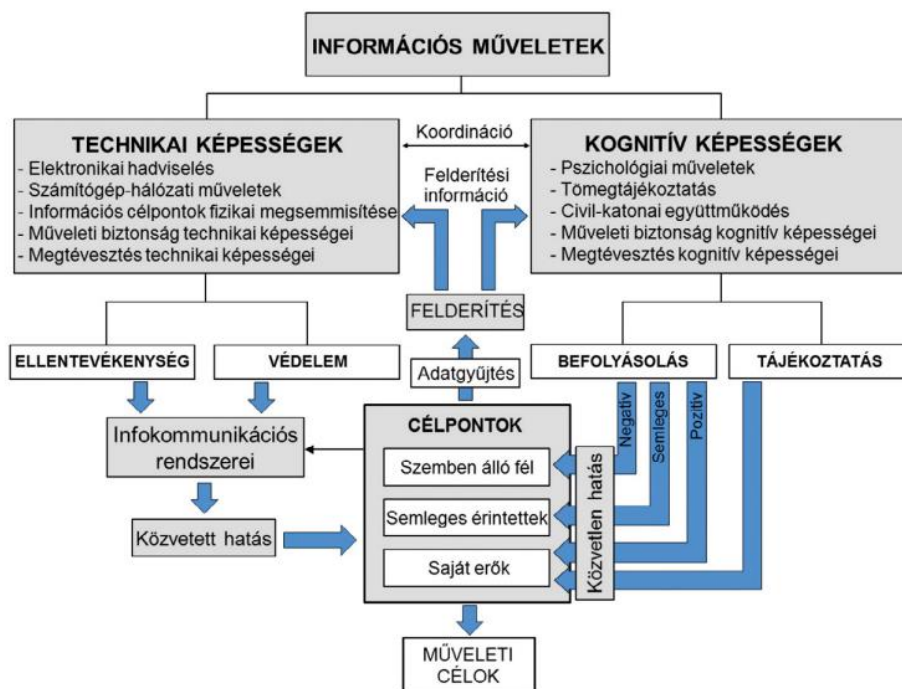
INFORMÁCIÓS MŰVELETEK

Koordináció

TECHNIKAI KÉPESSÉGEK
- Elektronikai hadviselés
- Számítógép-hálózati műveletek
- Információs célpontok fizikai megsemmisítése
- Műveleti biztonság technikai képességei
- Megtévesztés technikai képességei

Felderítési információ

KOGNITÍV KÉPESSÉGEK
- Pszichológiai műveletek
- Tömegtájékoztatás
- Civil-katonai együttműködés
- Műveleti biztonság kognitív képességei
- Megtévesztés kognitív képességei

FELDERÍTÉS

ELLENTEVÉKENYSÉG

VÉDELEM

Adatgyűjtés

BEFOLYÁSOLÁS

TÁJÉKOZTATÁS

Negatív

Semleges

Pozitív

Infokommunikációs rendszerei

CÉLPONTOK

Szemben álló fél

Semleges érintettek

Saját erők

Közvetlen hatás

Közvetett hatás

MŰVELETI CÉLOK